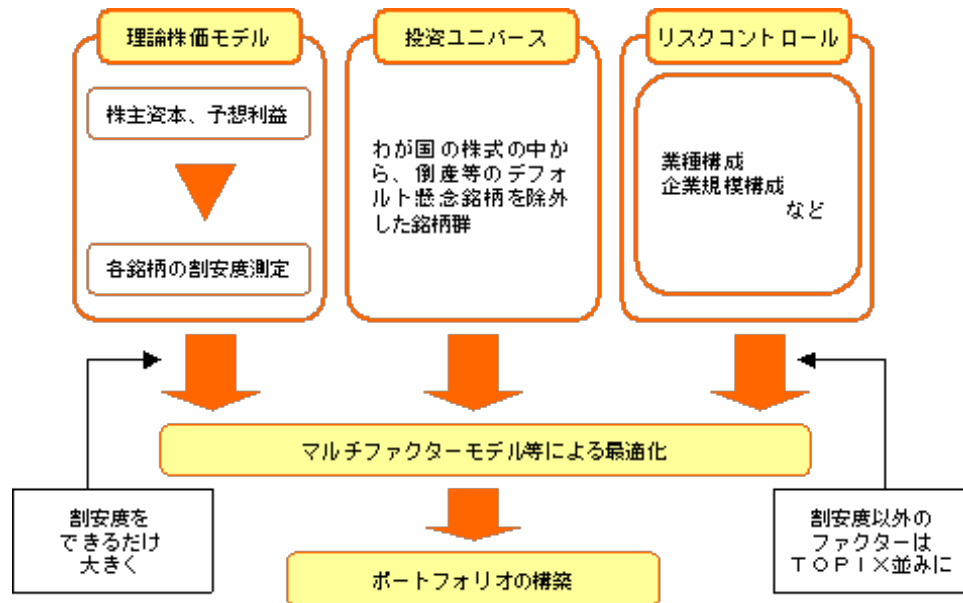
理論株価モデル

株主資本、予想利益

各銘柄の割安度測定

投資ユニバース

わが国の株式の中から、倒産等のデフォルト懸念銘柄を除外した銘柄群

リスクコントロール

業種構成
企業規模構成
など

マルチファクターモデル等による最適化

割安度を
できるだけ
大きく

割安度以外の
ファクターは
ＴＯＰＩＸ並みに

ポートフォリオの構築